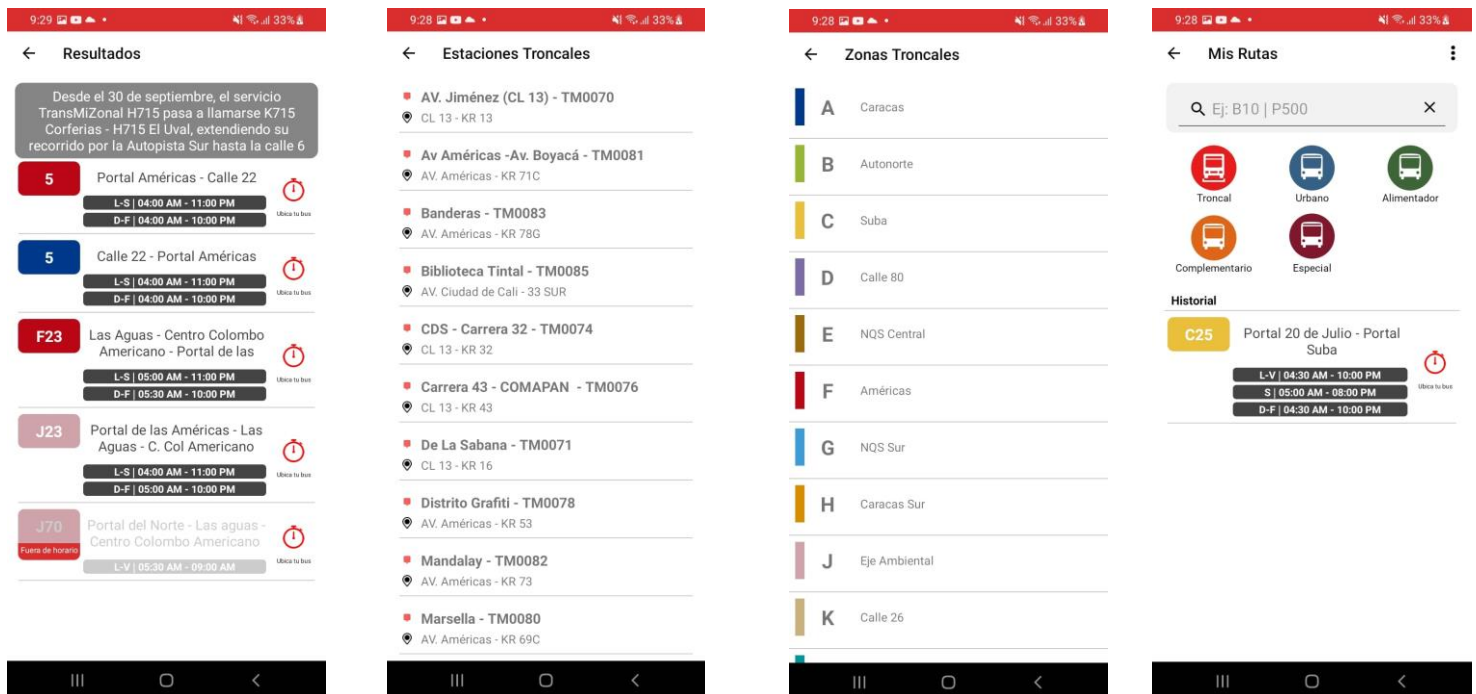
9:29 33%

← Resultados

Desde el 30 de septiembre, el servicio TransMiZonal H715 pasa a llamarse K715 Corferias - H715 El Uval, extendiendo su recorrido por la Autopista Sur hasta la calle 6

5 Portal Américas - Calle 22
L-S | 04:00 AM - 11:00 PM
D-F | 04:00 AM - 10:00 PM
Ubica tu bus

5 Calle 22 - Portal Américas
L-S | 04:00 AM - 11:00 PM
D-F | 04:00 AM - 10:00 PM
Ubica tu bus

F23 Las Aguas - Centro Colombo Americano - Portal de las
L-S | 05:00 AM - 11:00 PM
D-F | 05:30 AM - 10:00 PM
Ubica tu bus

J23 Portal de las Américas - Las Aguas - C. Col Americano
L-S | 04:00 AM - 11:00 PM
D-F | 05:00 AM - 10:00 PM
Ubica tu bus

J70 Portal del Norte - Las aguas - Centro Colombo Americano
Fuera de horario
L-V | 05:30 AM - 09:00 AM
Ubica tu bus

9:28 33%

← Estaciones Troncales

AV. Jiménez (CL 13) - TM0070
CL 13 - KR 13
Av Américas -Av. Boyacá - TM0081
AV. Américas - KR 71C
Banderas - TM0083
AV. Américas - KR 78G
Biblioteca Tintal - TM0085
AV. Ciudad de Cali - 33 SUR
CDS - Carrera 32 - TM0074
CL 13 - KR 32
Carrera 43 - COMAPAN - TM0076
CL 13 - KR 43
De La Sabana - TM0071
CL 13 - KR 16
Distrito Grafiti - TM0078
AV. Américas - KR 53
Mandalay - TM0082
AV. Américas - KR 73
Marsella - TM0080
AV. Américas - KR 69C

9:28 33%

← Zonas Troncales

A Caracas
B Autonorte
C Suba
D Calle 80
E NQS Central
F Américas
G NQS Sur
H Caracas Sur
J Eje Ambiental
K Calle 26

9:28 33%

← Mis Rutas

Ej: B10 | P500 ×

Troncal
Urbano
Alimentador
Complementario
Especial

Historial

C25 Portal 20 de Julio - Portal Suba
L-V | 04:30 AM - 10:00 PM
S | 05:00 AM - 08:00 PM
D-F | 04:30 AM - 10:00 PM
Ubica tu bus